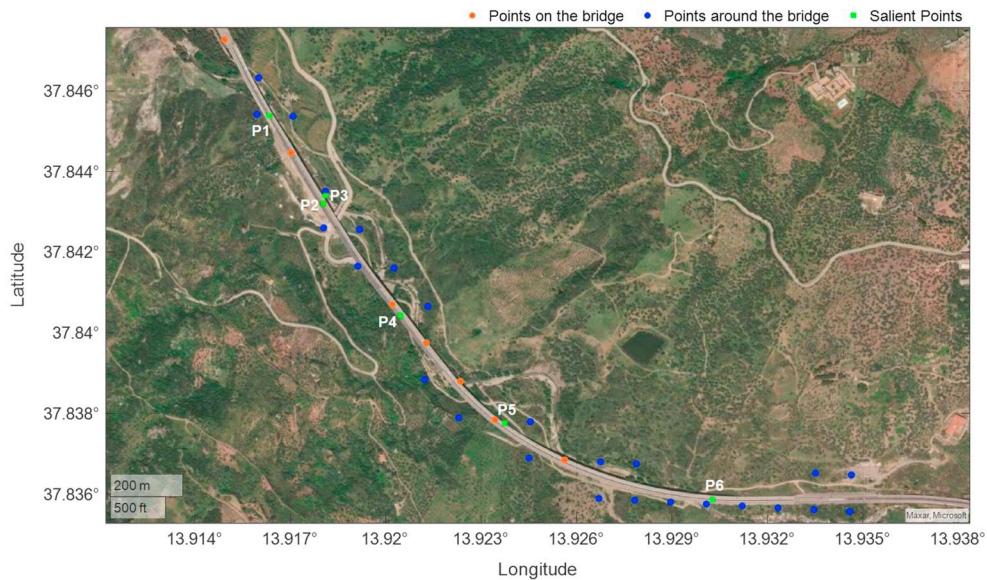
Points on the bridge • Points around the bridge • Salient Points

Latitude

37.846°
37.844°
37.842°
37.84°
37.838°
37.836°

P1
P2
P3
P4
P5
P6

200 m
500 ft

Maxar, Microsoft

13.914° 13.917° 13.92° 13.923° 13.926° 13.929° 13.932° 13.935° 13.938°

Longitude